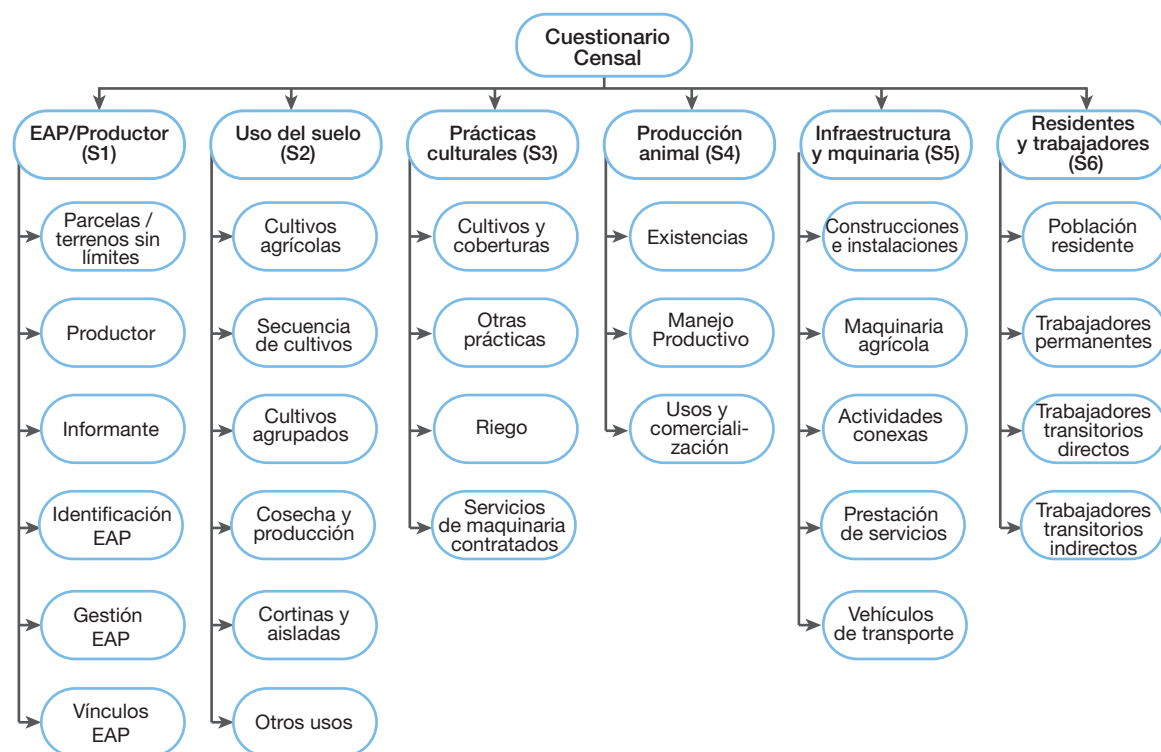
Cuestionario Censal

EAP/Productor (S1)

Parcelas / terrenos sin límites

Productor

Informante

Identificación EAP

Gestión EAP

Vínculos EAP

Uso del suelo (S2)

Cultivos agrícolas

Secuencia de cultivos

Cultivos agrupados

Cosecha y producción

Cortinas y aisladas

Otros usos

Prácticas culturales (S3)

Cultivos y coberturas

Otras prácticas

Riego

Servicios de maquinaria contratados

Producción animal (S4)

Existencias

Manejo Productivo

Usos y comercialización

Infraestructura y mquinaria (S5)

Construcciones e instalaciones

Maquinaria agrícola

Actividades conexas

Prestación de servicios

Vehículos de transporte

Residentes y trabajadores (S6)

Población residente

Trabajadores permanentes

Trabajadores transitorios directos

Trabajadores transitorios indirectos